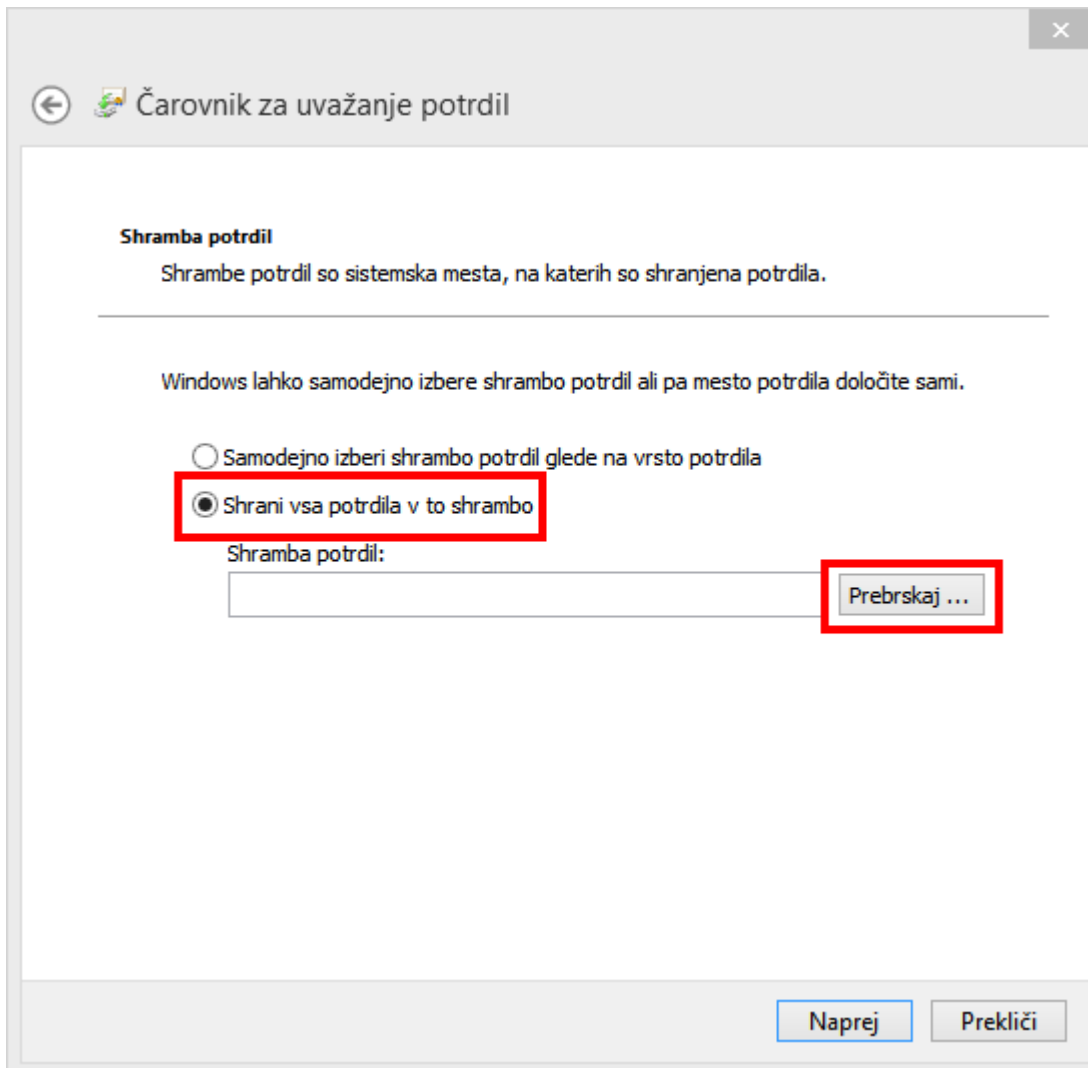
Čarovnik za uvažanje potrdil

Shramba potrdil

Shrambe potrdil so sistemska mesta, na katerih so shranjena potrdila.

Windows lahko samodejno izbere shrambo potrdil ali pa mesto potrdila določite sami.

Samodejno izberi shrambo potrdil glede na vrsto potrdila

Shrani vsa potrdila v to shrambo

Shramba potrdil:

Prebrskaj ...

Naprej

Prekliči